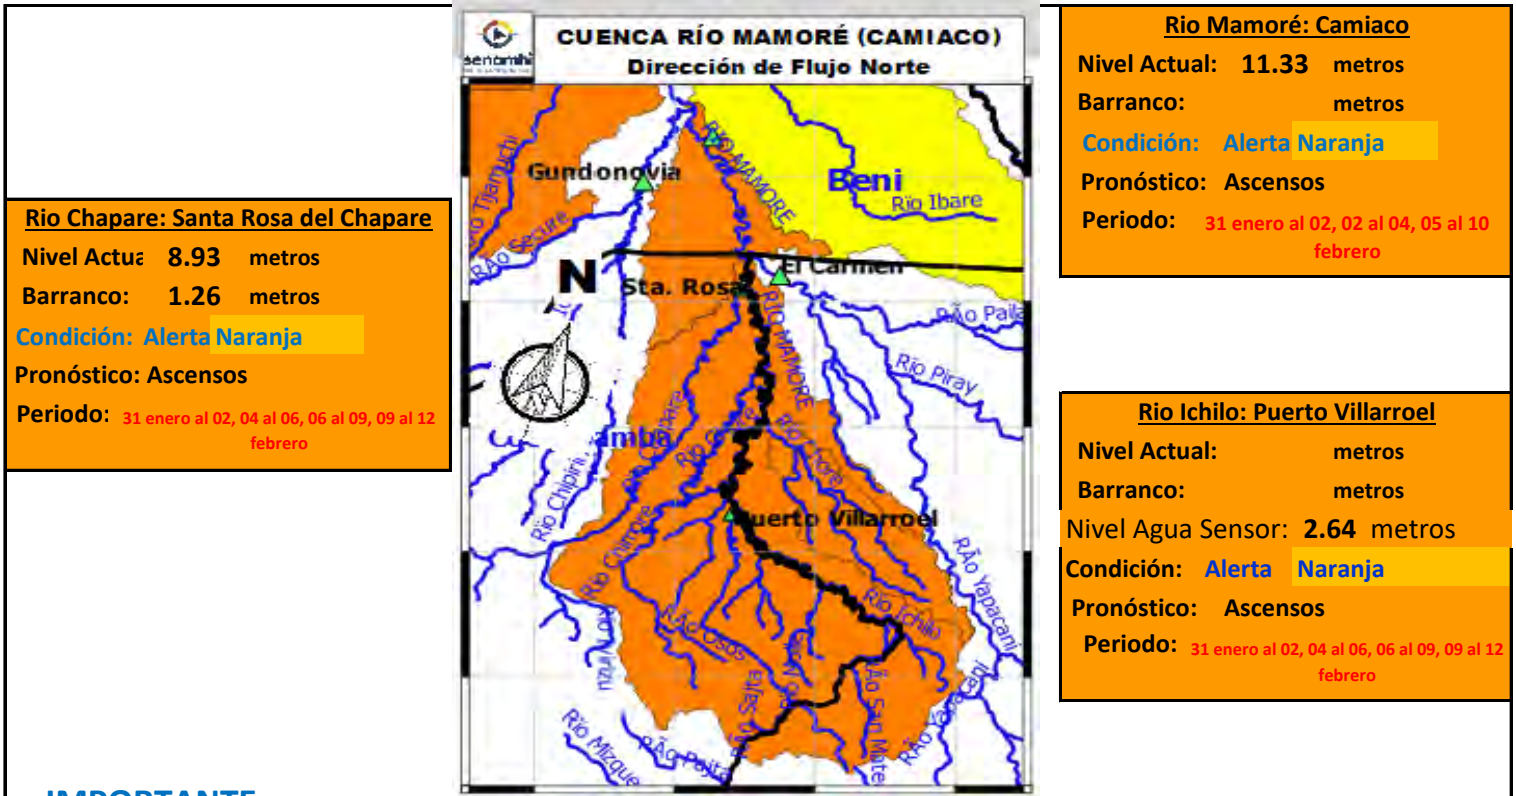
CUENCA RÍO MAMORÉ (CAMIACO)
Dirección de Flujo Norte

senamhi

Rio Mamoré: Camiaco
Nivel Actual: 11.33 metros
Barranco: metros
Condición: Alerta Naranja
Pronóstico: Ascensos
Periodo: 31 enero al 02, 02 al 04, 05 al 10 febrero

Rio Chapare: Santa Rosa del Chapare
Nivel Actua 8.93 metros
Barranco: 1.26 metros
Condición: Alerta Naranja
Pronóstico: Ascensos
Periodo: 31 enero al 02, 04 al 06, 06 al 09, 09 al 12 febrero

Rio Ichilo: Puerto Villarroel
Nivel Actual: metros
Barranco: metros
Nivel Agua Sensor: 2.64 metros
Condición: Alerta Naranja
Pronóstico: Ascensos
Periodo: 31 enero al 02, 04 al 06, 06 al 09, 09 al 12 febrero

Gundonovia
RÍO MAMORE
Beni
Río Ibare
Río Tijamuchi
Río Secure
N
Sta. Rosa
El Carmen
Rão Paila
RÍO MAMORE
Río Piray
Río Chipiri
Río Chapare
Río Ichilo
Puerto Villarroel
Río Chimoré
Rão Yapacaní
Río Ichilo
Rão Osos
Río Saita
Rão San Mateo
Río Yapacaní
Río Mizque
Rão Pojo

IMPORTANTE